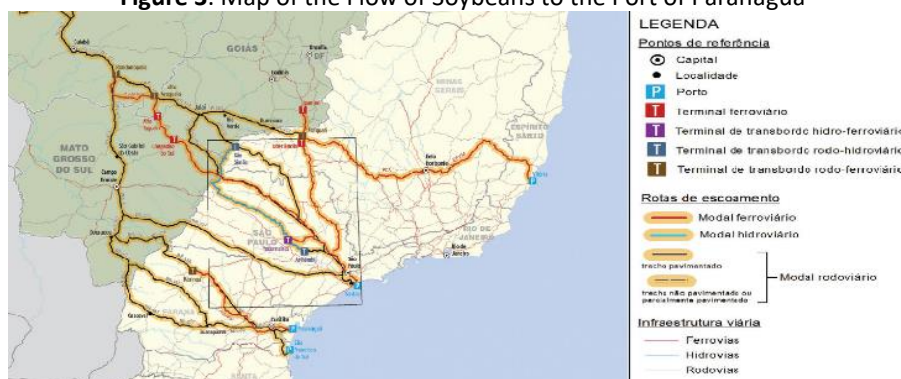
Figure 3: Map of the Flow of Soybeans to the Port of Paranaguá

GOIÁS
MATO GROSSO DO SUL
SÃO PAULO
PARANÁ
MINAS GERAIS
ESPÍRITO SANTO
RIO DE JANEIRO

LEGENDA
Pontos de referência
Capital
Localidade
P Porto
T Terminal ferroviário
T Terminal de transbordo hidro-ferroviário
T Terminal de transbordo rodo-hidroviário
T Terminal de transbordo rodo-ferroviário

Rotas de escoamento
Modal ferroviário
Modal hidroviário
trecho pavimentado
trecho não pavimentado ou parcialmente pavimentado
Modal rodoviário

Infraestrutura viária
Ferrovias
Hidrovias
Rodovias